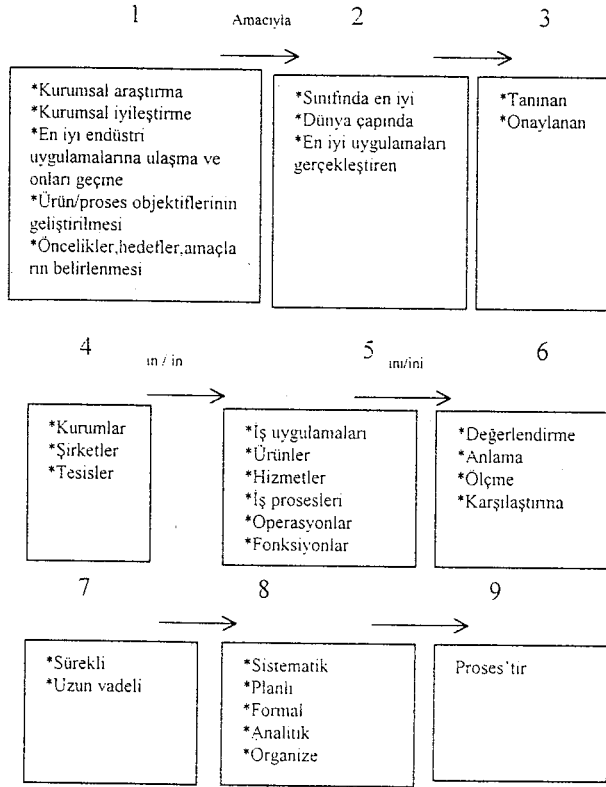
1

Amacıyla

2

3

*Kurumsal araştırma
*Kurumsal iyileştirme
*En iyi endüstri uygulamalarına ulaşma ve onları geçme
*Ürün/proses objektiflerinin geliştirilmesi
*Öncelikler,hedefler,amaçların belirlenmesi

*Sınıfında en iyi
*Dünya çapında
*En iyi uygulamaları gerçekleştiren

*Tanınan
*Onaylanan

4

ın / in

5

ını/ini

6

*Kurumlar
*Şirketler
*Tesisler

*İş uygulamaları
*Ürünler
*Hizmetler
*İş prosesleri
*Operasyonlar
*Fonksiyonlar

*Değerlendirme
*Anlama
*Ölçme
*Karşılaştırma

7

8

9

*Sürekli
*Uzun vadeli

*Sistematik
*Planlı
*Formal
*Analitik
*Organize

Proses'tir